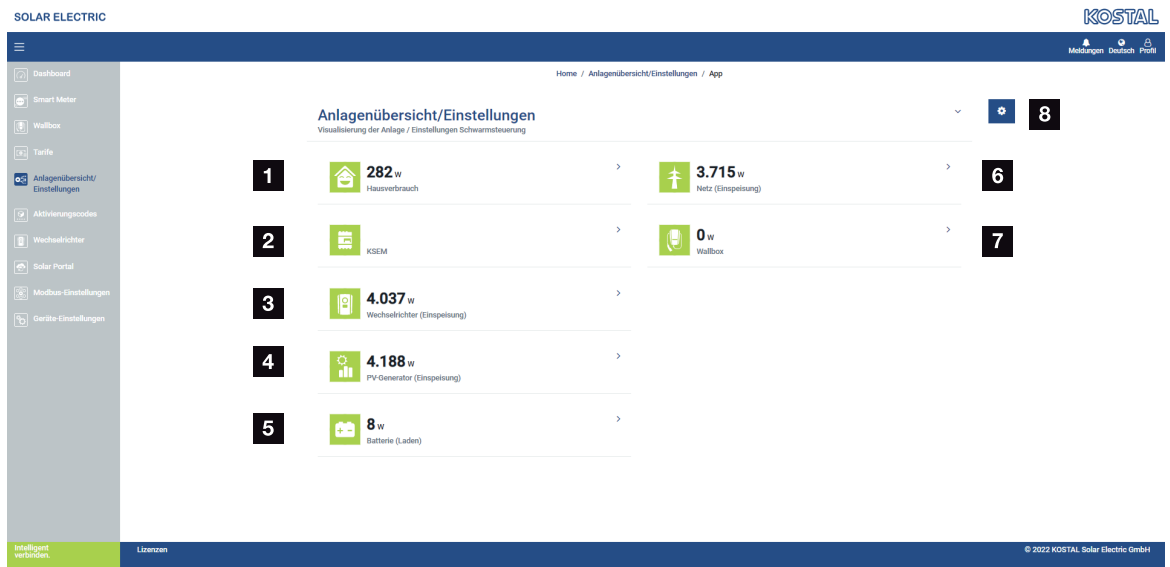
SOLAR ELECTRIC

KOSTAL

Meldungen Deutsch Profil

Dashboard
Smart Meter
Wallbox
Tarife
Anlagenübersicht/ Einstellungen
Aktivierungscodes
Wechselrichter
Solar Portal
Modbus-Einstellungen
Geräte-Einstellungen

Home / Anlagenübersicht/Einstellungen / App

Anlagenübersicht/Einstellungen
Visualisierung der Anlage / Einstellungen Schwarmsteuerung

8

1
282 W
Hausverbrauch

6
3.715 W
Netz (Einspeisung)

2
KSEM

7
0 W
Wallbox

3
4.037 W
Wechselrichter (Einspeisung)

4
4.188 W
PV-Generator (Einspeisung)

5
8 W
Batterie (Laden)

Intelligent verbinden.

Lizenzen

© 2022 KOSTAL Solar Electric GmbH